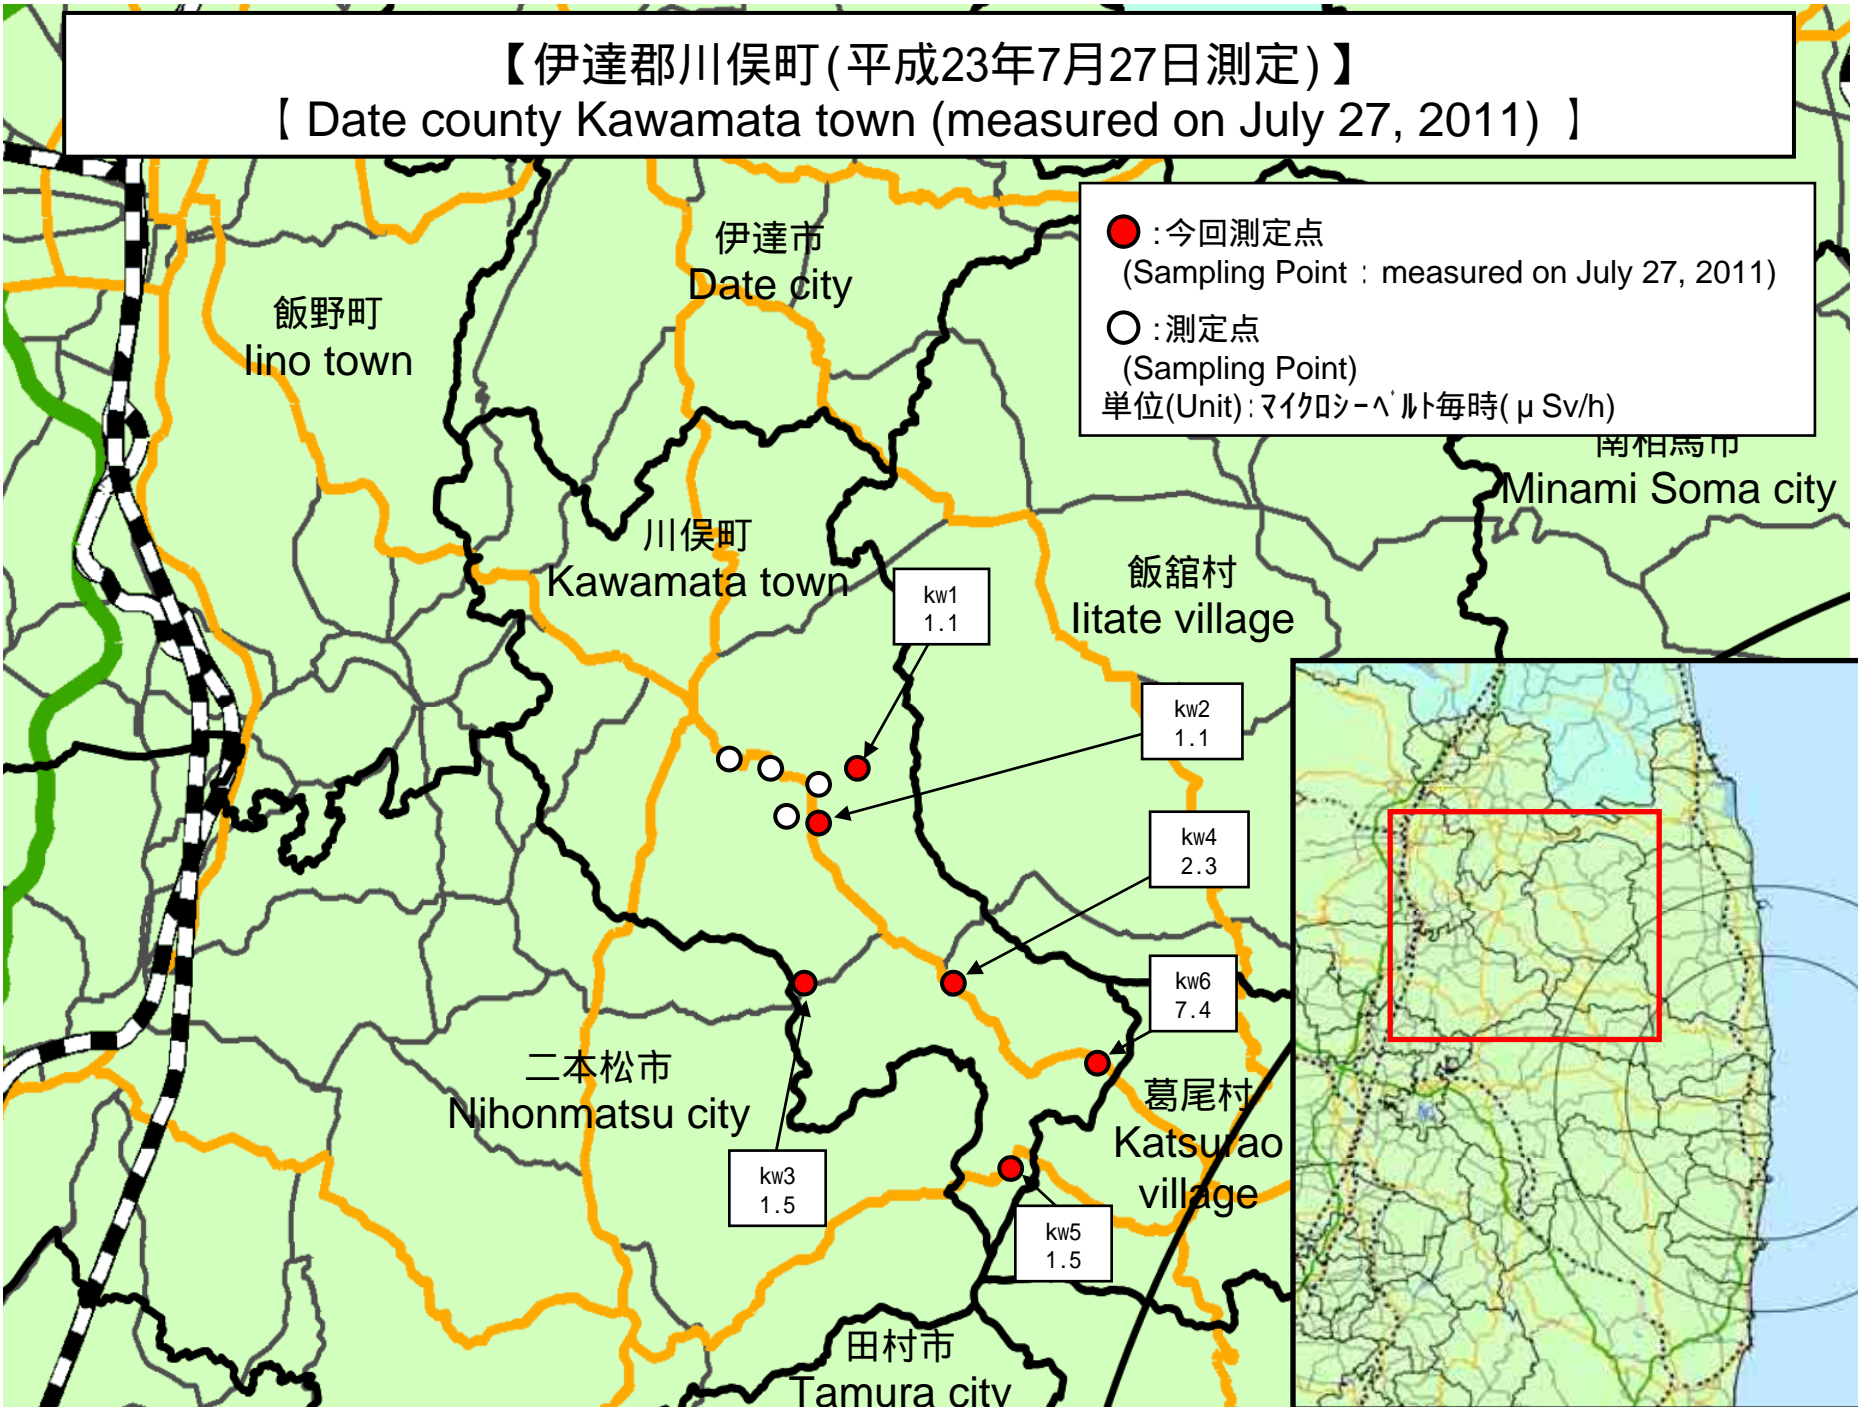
【伊達郡川俣町(平成23年7月27日測定)】
【 Date county Kawamata town (measured on July 27, 2011) 】

:今回測定点
(Sampling Point : measured on July 27, 2011)
:測定点
(Sampling Point)
単位(Unit):ﾏｲｸﾛｼｰﾍﾞﾙﾄ毎時(μSv/h)

伊達市
Date city

飯野町
Iino town

南相馬市
Minami Soma city

川俣町
Kawamata town

飯舘村
Iitate village

kw1
1.1

kw2
1.1

kw4
2.3

kw6
7.4

kw3
1.5

kw5
1.5

二本松市
Nihonmatsu city

葛尾村
Katsurao village

田村市
Tamura city